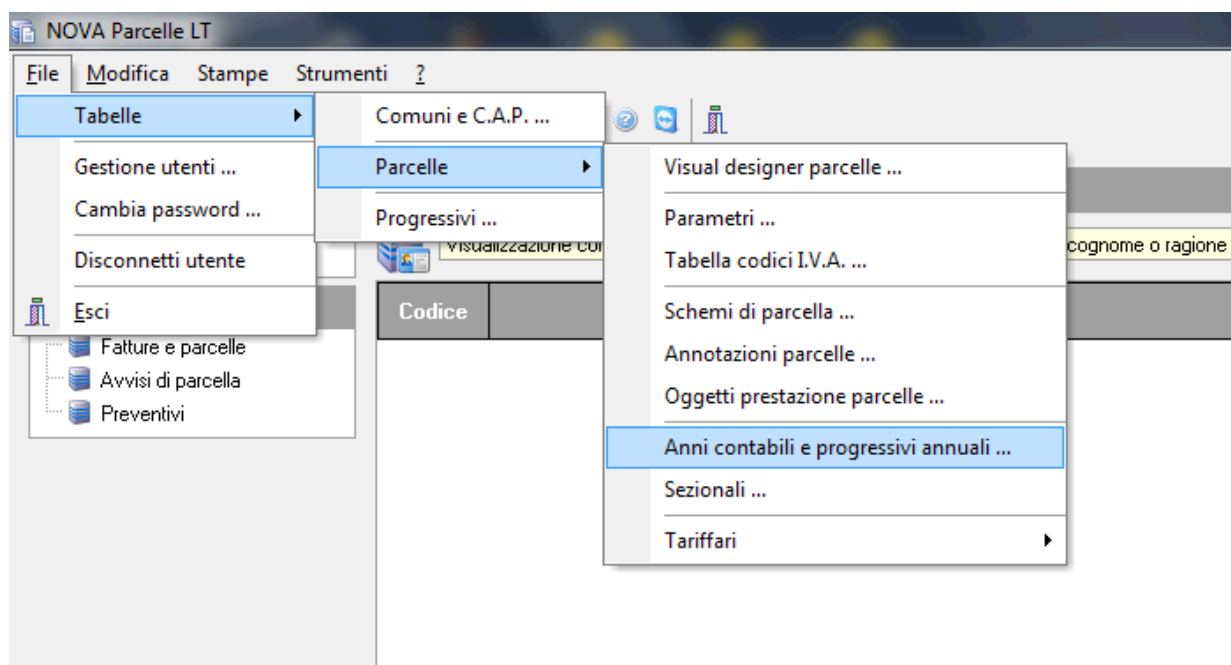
NOVA Parcelle LT

File Modifica Stampe Strumenti ?

Tabelle
Gestione utenti ...
Cambia password ...
Disconnetti utente
Esci

Comuni e C.A.P. ...
Parcelle
Progressivi ...

Visual designer parcelle ...
Parametri ...
Tabella codici I.V.A. ...
Schemi di parcella ...
Annotazioni parcelle ...
Oggetti prestazione parcelle ...
Anni contabili e progressivi annuali ...
Sezionali ...
Tariffari

Visualizzazione co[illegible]
cognome o ragione

Codice

Fatture e parcelle
Avvisi di parcella
Preventivi